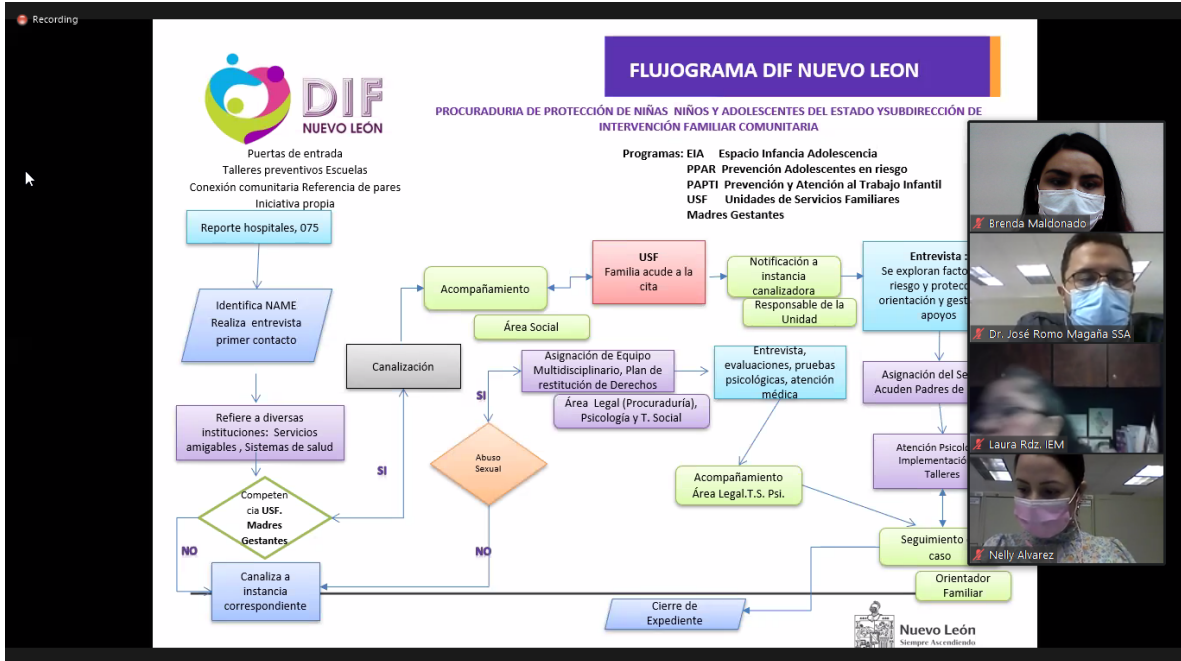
Recording

DIF
NUEVO LEÓN

FLUJOGRAMA DIF NUEVO LEON

PROCURADURIA DE PROTECCIÓN DE NIÑAS NIÑOS Y ADOLESCENTES DEL ESTADO YSUBDIRECCIÓN DE INTERVENCIÓN FAMILIAR COMUNITARIA

Puertas de entrada
Talleres preventivos Escuelas
Conexión comunitaria Referencia de pares
Iniciativa propia

Programas: EIA Espacio Infancia Adolescencia
PPAR Prevención Adolescentes en riesgo
PAPTI Prevención y Atención al Trabajo Infantil
USF Unidades de Servicios Familiares
Madres Gestantes

Reporte hospitales, 075

Identifica NAME
Realiza entrevista primer contacto

Refiere a diversas instituciones: Servicios amigables , Sistemas de salud

Competencia USF. Madres Gestantes

SI

NO

Canaliza a instancia correspondiente

Canalización

Acompañamiento

Área Social

USF
Familia acude a la cita

Notificación a instancia canalizadora

Responsable de la Unidad

Entrevista
Se exploran facto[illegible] riesgo y protecc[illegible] orientación y gest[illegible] apoyos

Asignación de Equipo Multidisciplinario, Plan de restitución de Derechos

Área Legal (Procuraduría), Psicología y T. Social

SI

Abuso Sexual

NO

Entrevista, evaluaciones, pruebas psicológicas, atención médica

Asignación del Se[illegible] Acuden Padres de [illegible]

Atención Psicol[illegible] Implementació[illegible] Talleres

Acompañamiento Área Legal.T.S. Psi.

Seguimiento caso

Orientador Familiar

Cierre de Expediente

Nuevo León
Siempre Ascendiendo

Brenda Maldonado
Dr. José Romo Magaña SSA
Laura Rdz. IEM
Nelly Alvarez